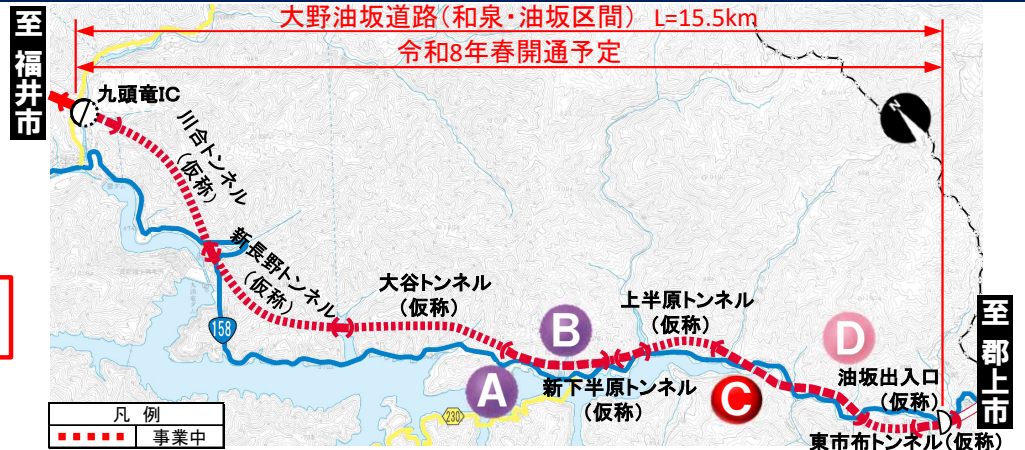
至福井市

大野油坂道路（和泉・油坂区間） L=15.5km

令和8年春開通予定

九頭竜IC

川合トンネル（仮称）

新長野トンネル（仮称）

158

大谷トンネル（仮称）

B

上半原トンネル（仮称）

D

A

新下半原トンネル（仮称）

C

油坂出入口（仮称）

東市布トンネル（仮称）

230

至郡上市

N

| 凡　例 | |
|---|---|
| | 事業中 |